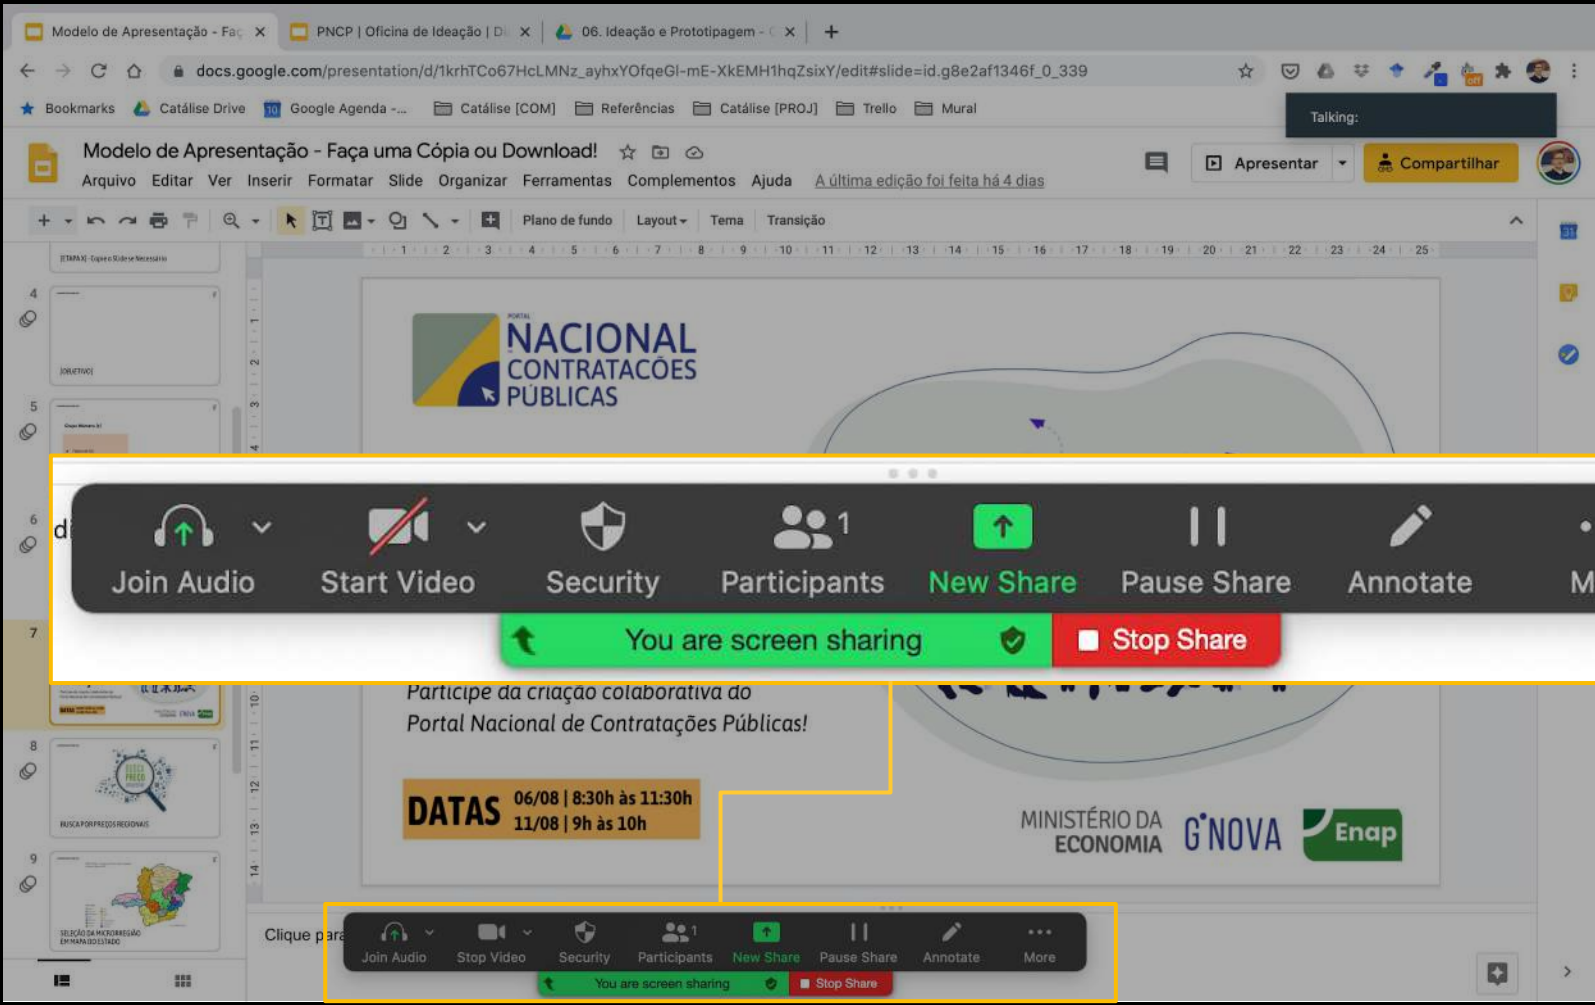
Modelo de Apresentação - Faç ×   PNCP | Oficina de Ideação | D ×   06. Ideação e Prototipagem - ×   +

docs.google.com/presentation/d/1krhTCo67HcLMNz_ayhxYOfqeGl-mE-XkEMH1hqZsixY/edit#slide=id.g8e2af1346f_0_339

Bookmarks   Catálise Drive   Google Agenda -...   Catálise [COM]   Referências   Catálise [PROJ]   Trello   Mural

Talking:

Modelo de Apresentação - Faça uma Cópia ou Download!

Arquivo   Editar   Ver   Inserir   Formatar   Slide   Organizar   Ferramentas   Complementos   Ajuda   A última edição foi feita há 4 dias

Apresentar   Compartilhar

Plano de fundo   Layout   Tema   Transição

1 2 3 4 5 6 7 8 9 10 11 12 13 14 15 16 17 18 19 20 21 22 23 24 25

4

[OBJETIVO]

5

6

7

8

BUSCA POR PREÇOS REGIONAIS

9

SELEÇÃO DA MICRORREGIÃO EM MAPA DO ESTADO

PORTAL
NACIONAL
CONTRATAÇÕES
PÚBLICAS

Join Audio   Start Video   Security   Participants 1   New Share   Pause Share   Annotate   M

You are screen sharing   Stop Share

Participe da criação colaborativa do Portal Nacional de Contratações Públicas!

DATAS   06/08 | 8:30h às 11:30h
11/08 | 9h às 10h

MINISTÉRIO DA ECONOMIA   G°NOVA   Enap

Clique para

Join Audio   Stop Video   Security   Participants 1   New Share   Pause Share   Annotate   More

You are screen sharing   Stop Share